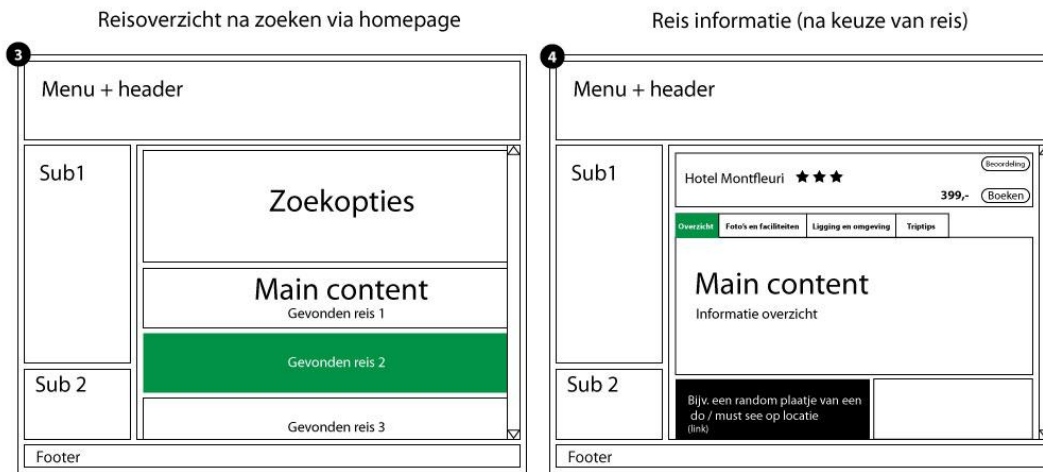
Reisoverzicht na zoeken via homepage

3

Menu + header

Sub1

Zoekopties

Main content
Gevonden reis 1

Gevonden reis 2

Sub 2

Gevonden reis 3

Footer

Reis informatie (na keuze van reis)

4

Menu + header

Sub1

Hotel Montfleuri ★★★

Beoordeling

399,- Boeken

Overzicht | Foto's en faciliteiten | Ligging en omgeving | Triptips

Main content
Informatie overzicht

Sub 2

Bijv. een random plaatje van een do / must see op locatie
(link)

Footer